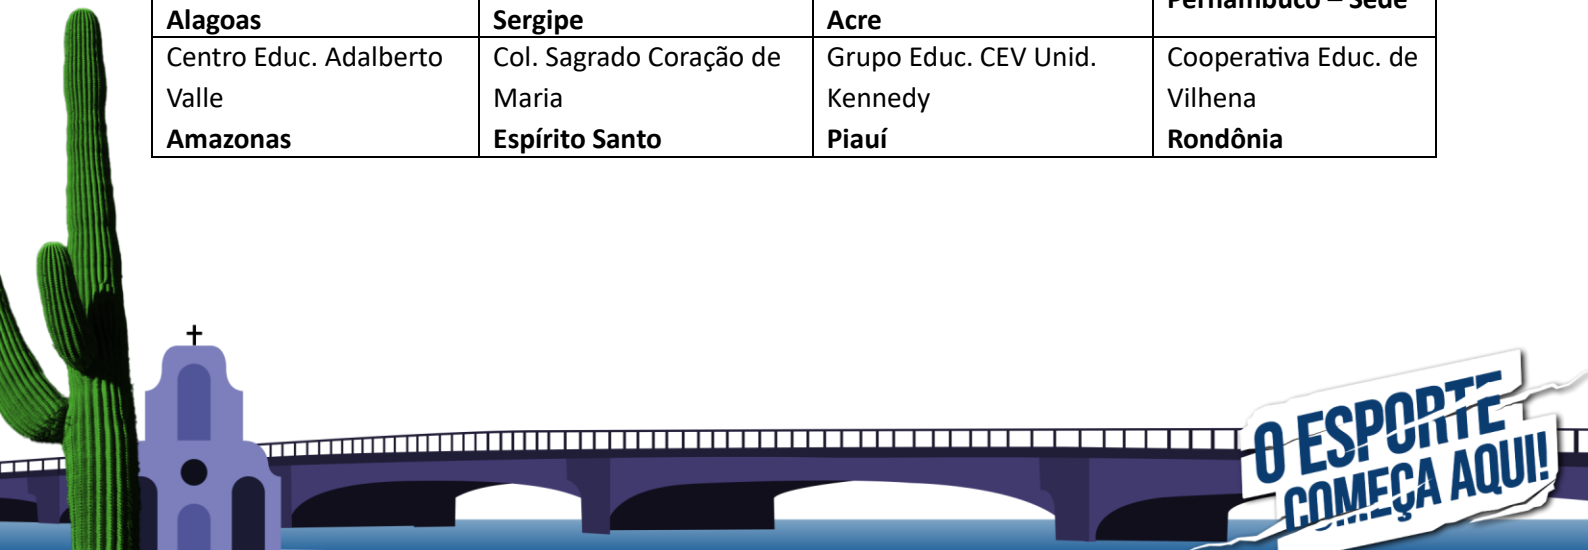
| Alagoas | Sergipe | Acre | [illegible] |
|---|---|---|---|
| Centro Educ. Adalberto Valle **Amazonas** | Col. Sagrado Coração de Maria **Espírito Santo** | Grupo Educ. CEV Unid. Kennedy **Piauí** | Cooperativa Educ. de Vilhena **Rondônia** |

O ESPORTE COMEÇA AQUI!